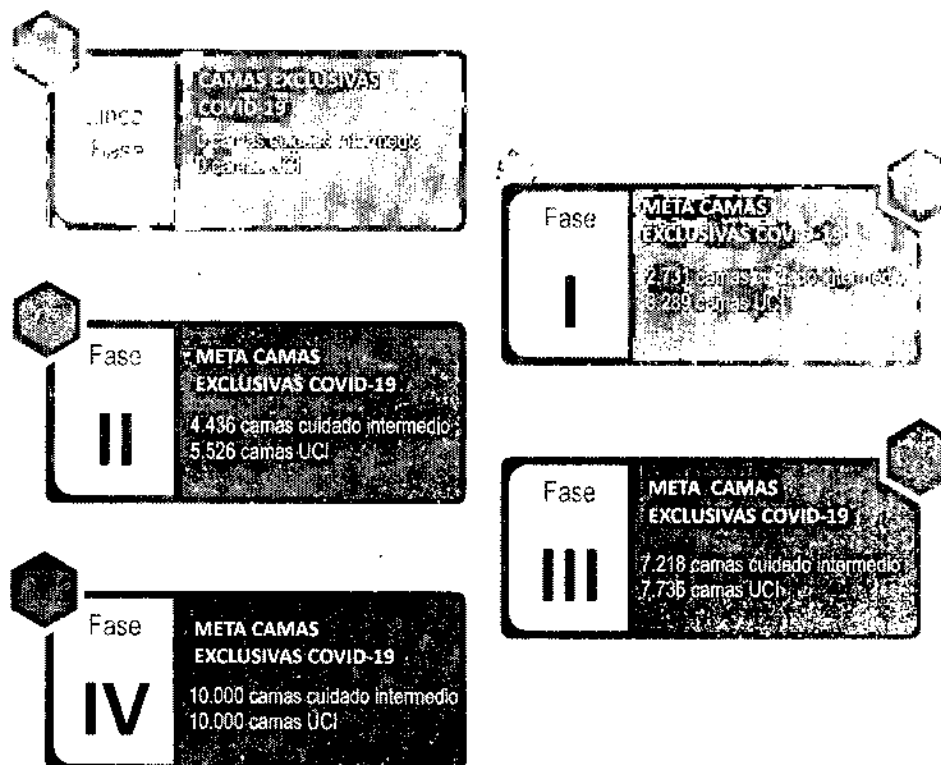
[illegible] Fase

CAMAS EXCLUSIVAS COVID-19

0 camas cuidado intermedio
0 camas UCI

Fase I

META CAMAS EXCLUSIVAS COVID-19

2.731 camas cuidado intermedio
3.289 camas UCI

Fase II

META CAMAS EXCLUSIVAS COVID-19

4.436 camas cuidado intermedio
5.526 camas UCI

Fase III

META CAMAS EXCLUSIVAS COVID-19

7.218 camas cuidado intermedio
7.735 camas UCI

Fase IV

META CAMAS EXCLUSIVAS COVID-19

10.000 camas cuidado intermedio
10.000 camas UCI